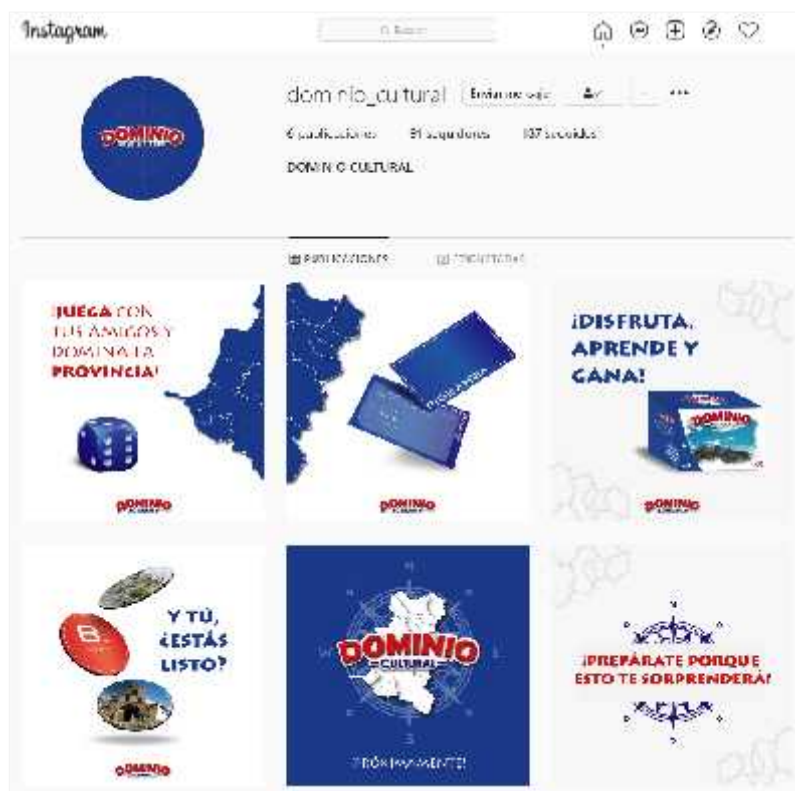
Instagram

Buscar

dominio_cultural Enviar mensaje

6 publicaciones 91 seguidores 107 seguidos

DOMINIO CULTURAL

PUBLICACIONES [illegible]

¡JUEGA CON TUS AMIGOS Y DOMINA LA PROVINCIA!

DOMINIO

DOMINIO

¡DISFRUTA, APRENDE Y GANA!

DOMINIO

DOMINIO

Y TÚ, ¿ESTÁS LISTO?

DOMINIO

DOMINIO CULTURAL

PRÓXIMAMENTE

¡PREPÁRATE PORQUE ESTO TE SORPRENDERÁ!